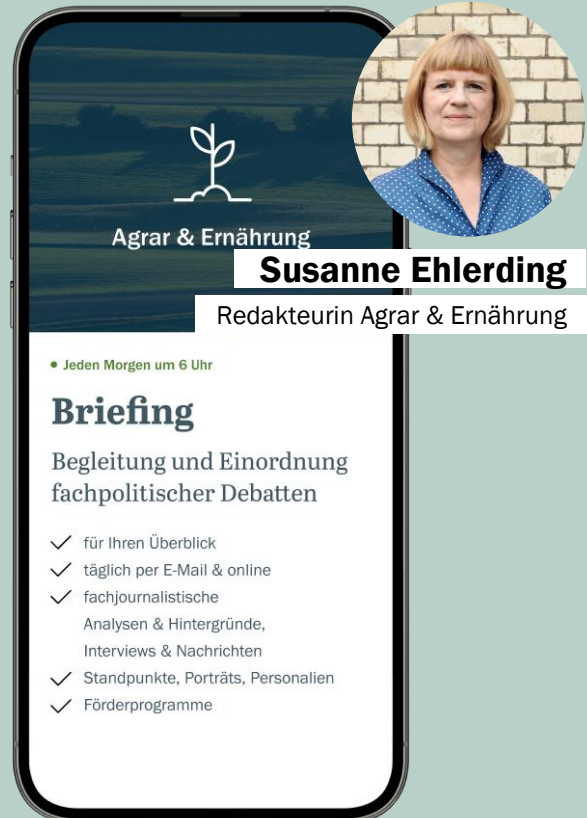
Agrar & Ernährung

Susanne Ehlerding

Redakteurin Agrar & Ernährung

• Jeden Morgen um 6 Uhr

Briefing

Begleitung und Einordnung fachpolitischer Debatten

für Ihren Überblick
täglich per E-Mail & online
fachjournalistische Analysen & Hintergründe, Interviews & Nachrichten
Standpunkte, Porträts, Personalien
Förderprogramme